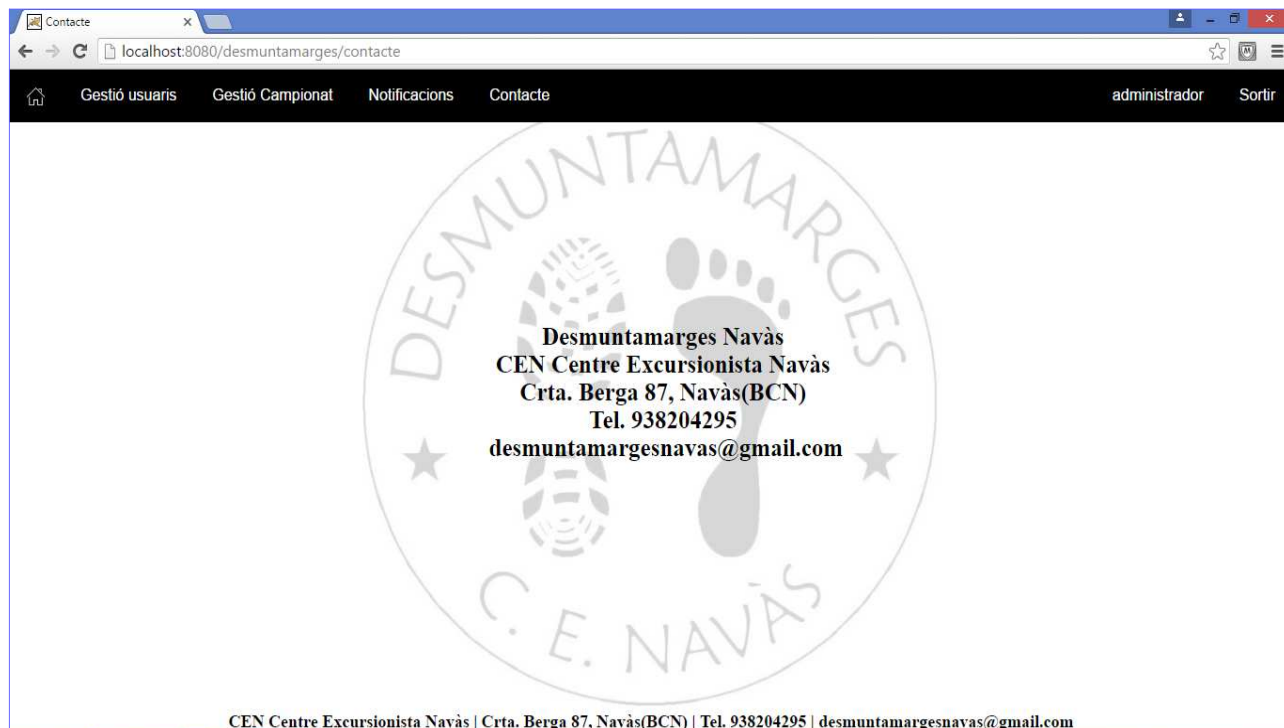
Contacte

localhost:8080/desmuntamarges/contacte

Gestió usuaris Gestió Campionat Notificacions Contacte administrador Sortir

DESMUNTAMARGES

Desmuntamarges Navàs
CEN Centre Excursionista Navàs
Crta. Berga 87, Navàs(BCN)
Tel. 938204295
desmuntamargesnavas@gmail.com

C. E. NAVÀS

CEN Centre Excursionista Navàs | Crta. Berga 87, Navàs(BCN) | Tel. 938204295 | desmuntamargesnavas@gmail.com